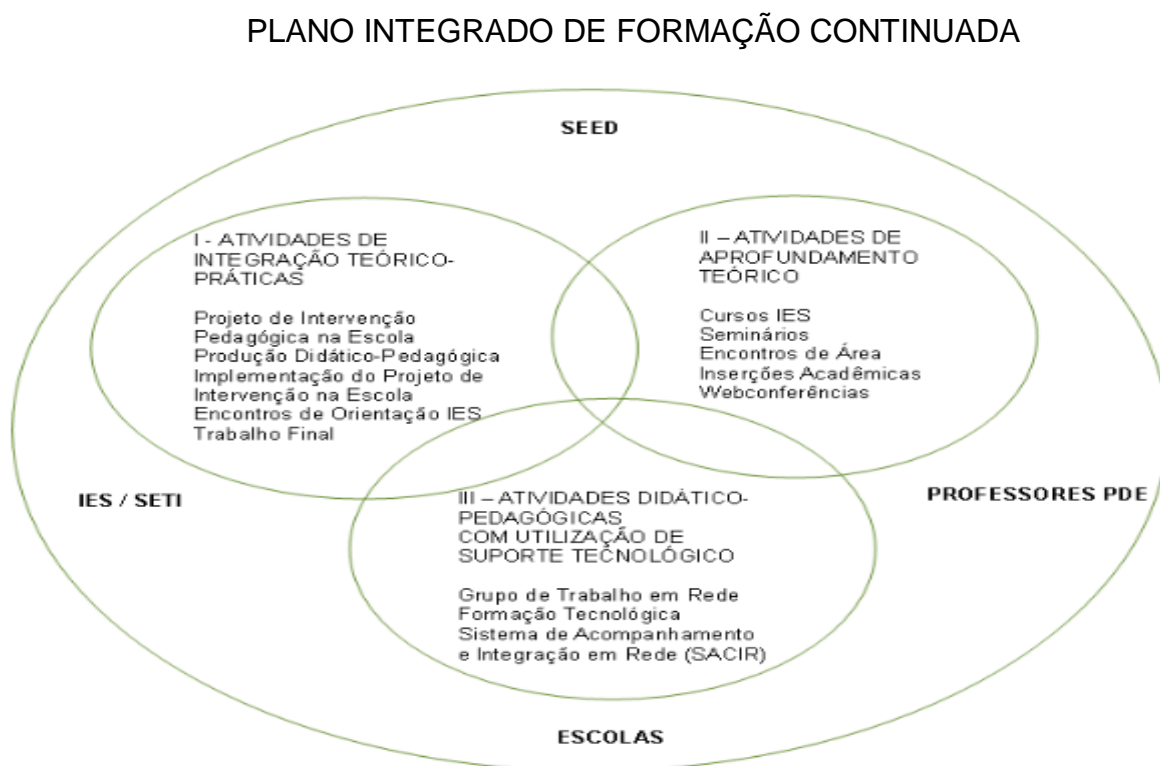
PLANO INTEGRADO DE FORMAÇÃO CONTINUADA

SEED

I - ATIVIDADES DE INTEGRAÇÃO TEÓRICO-PRÁTICAS

Projeto de Intervenção Pedagógica na Escola
Produção Didático-Pedagógica
Implementação do Projeto de Intervenção na Escola
Encontros de Orientação IES
Trabalho Final

II – ATIVIDADES DE APROFUNDAMENTO TEÓRICO

Cursos IES
Seminários
Encontros de Área
Inserções Acadêmicas
Webconferências

IES / SETI

PROFESSORES PDE

III – ATIVIDADES DIDÁTICO-PEDAGÓGICAS COM UTILIZAÇÃO DE SUPORTE TECNOLÓGICO

Grupo de Trabalho em Rede
Formação Tecnológica
Sistema de Acompanhamento e Integração em Rede (SACIR)

ESCOLAS